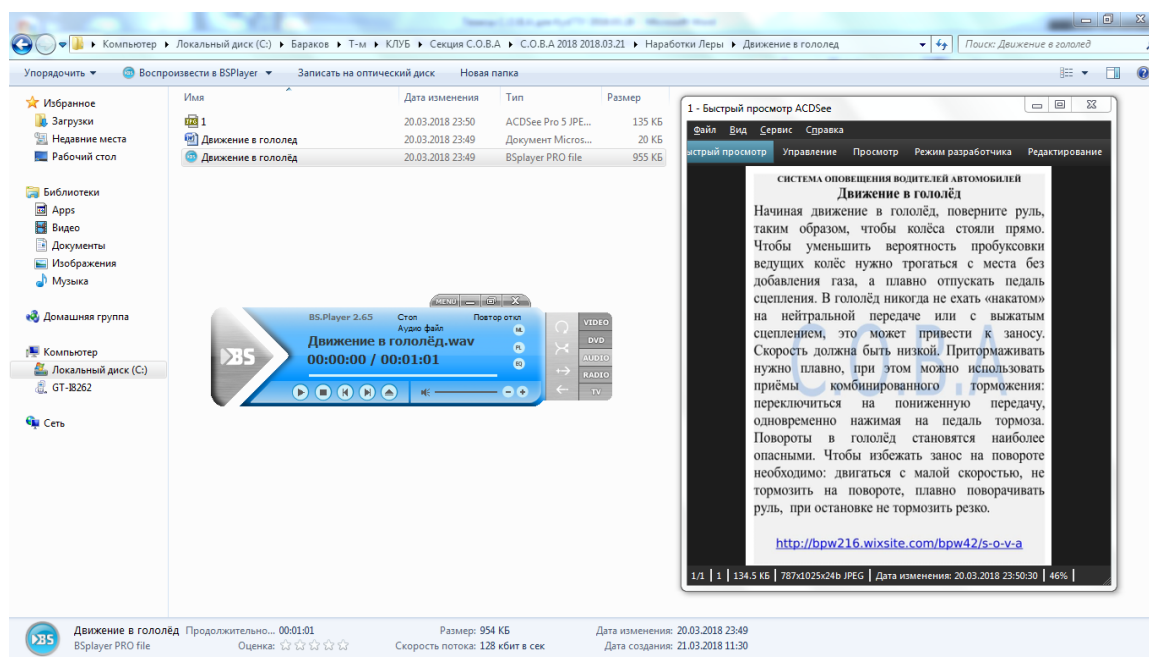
Компьютер ▸ Локальный диск (C:) ▸ Бараков ▸ Т-м ▸ КЛУБ ▸ Секция С.О.В.А ▸ С.О.В.А 2018 2018.03.21 ▸ Наработки Леры ▸ Движение в гололед

Поиск: Движение в гололед

Упорядочить ▾ Воспроизвести в BSPlayer ▾ Записать на оптический диск Новая папка

Избранное
Загрузки
Недавние места
Рабочий стол

Библиотеки
Apps
Видео
Документы
Изображения
Музыка

Домашняя группа

Компьютер
Локальный диск (C:)
GT-I8262

Сеть

| Имя | Дата изменения | Тип | Размер |
|---|---|---|---|
| 1 | 20.03.2018 23:50 | ACDSee Pro 5 JPE... | 135 КБ |
| Движение в гололед | 20.03.2018 23:49 | Документ Micros... | 20 КБ |
| Движение в гололёд | 20.03.2018 23:49 | BSplayer PRO file | 955 КБ |

MENU
BS.Player 2.65
Стоп
Аудио файл
Повтор откл
Движение в гололёд.wav
00:00:00 / 00:01:01
VIDEO
DVD
AUDIO
RADIO
TV

1 - Быстрый просмотр ACDSee
Файл Вид Сервис Справка
ыстрый просмотр Управление Просмотр Режим разработчика Редактирование

СИСТЕМА ОПОВЕЩЕНИЯ ВОДИТЕЛЕЙ АВТОМОБИЛЕЙ
Движение в гололёд
Начиная движение в гололёд, поверните руль, таким образом, чтобы колёса стояли прямо. Чтобы уменьшить вероятность пробуксовки ведущих колёс нужно трогаться с места без добавления газа, а плавно отпускать педаль сцепления. В гололёд никогда не ехать «накатом» на нейтральной передаче или с выжатым сцеплением, это может привести к заносу. Скорость должна быть низкой. Притормаживать нужно плавно, при этом можно использовать приёмы комбинированного торможения: переключиться на пониженную передачу, одновременно нажимая на педаль тормоза. Повороты в гололёд становятся наиболее опасными. Чтобы избежать занос на повороте необходимо: двигаться с малой скоростью, не тормозить на повороте, плавно поворачивать руль, при остановке не тормозить резко.

С.О.В.А

http://bpw216.wixsite.com/bpw42/s-o-v-a

1/1 | 1 | 134.5 КБ | 787x1025x24b JPEG | Дата изменения: 20.03.2018 23:50:30 | 46%

Движение в гололёд Продолжительно... 00:01:01 Размер: 954 КБ Дата изменения: 20.03.2018 23:49
BSplayer PRO file Оценка: ☆☆☆☆☆ Скорость потока: 128 кбит в сек Дата создания: 21.03.2018 11:30